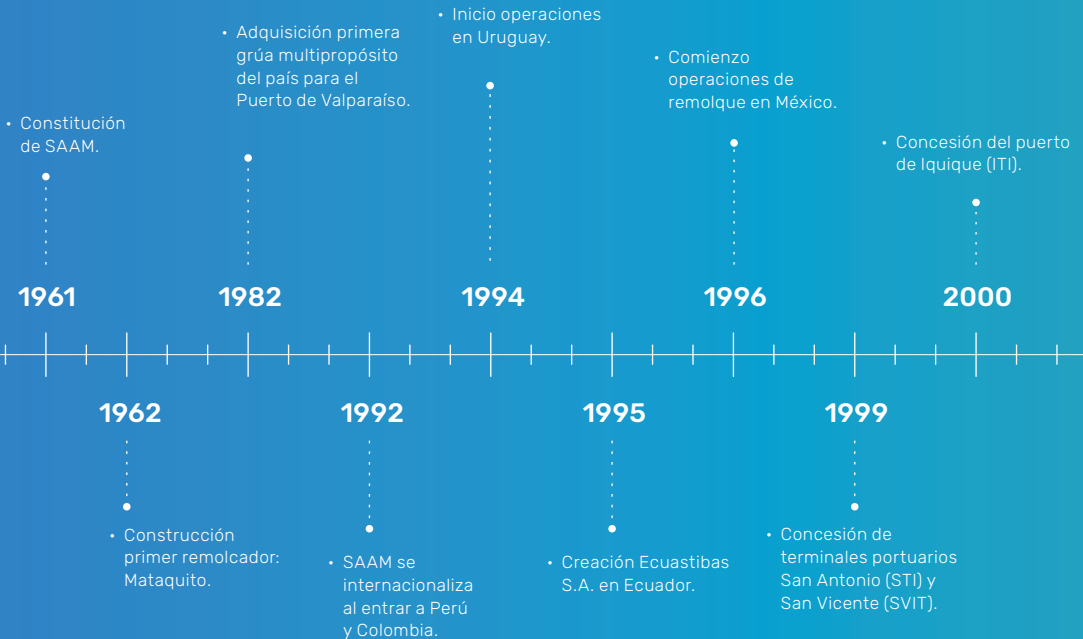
• Constitución de SAAM.

1961

• Adquisición primera grúa multipropósito del país para el Puerto de Valparaíso.

1982

• Inicio operaciones en Uruguay.

1994

• Comienzo operaciones de remolque en México.

1996

• Concesión del puerto de Iquique (ITI).

2000

1962

• Construcción primer remolcador: Mataquito.

1992

• SAAM se internacionaliza al entrar a Perú y Colombia.

1995

• Creación Ecuastibas S.A. en Ecuador.

1999

• Concesión de terminales portuarios San Antonio (STI) y San Vicente (SVIT).